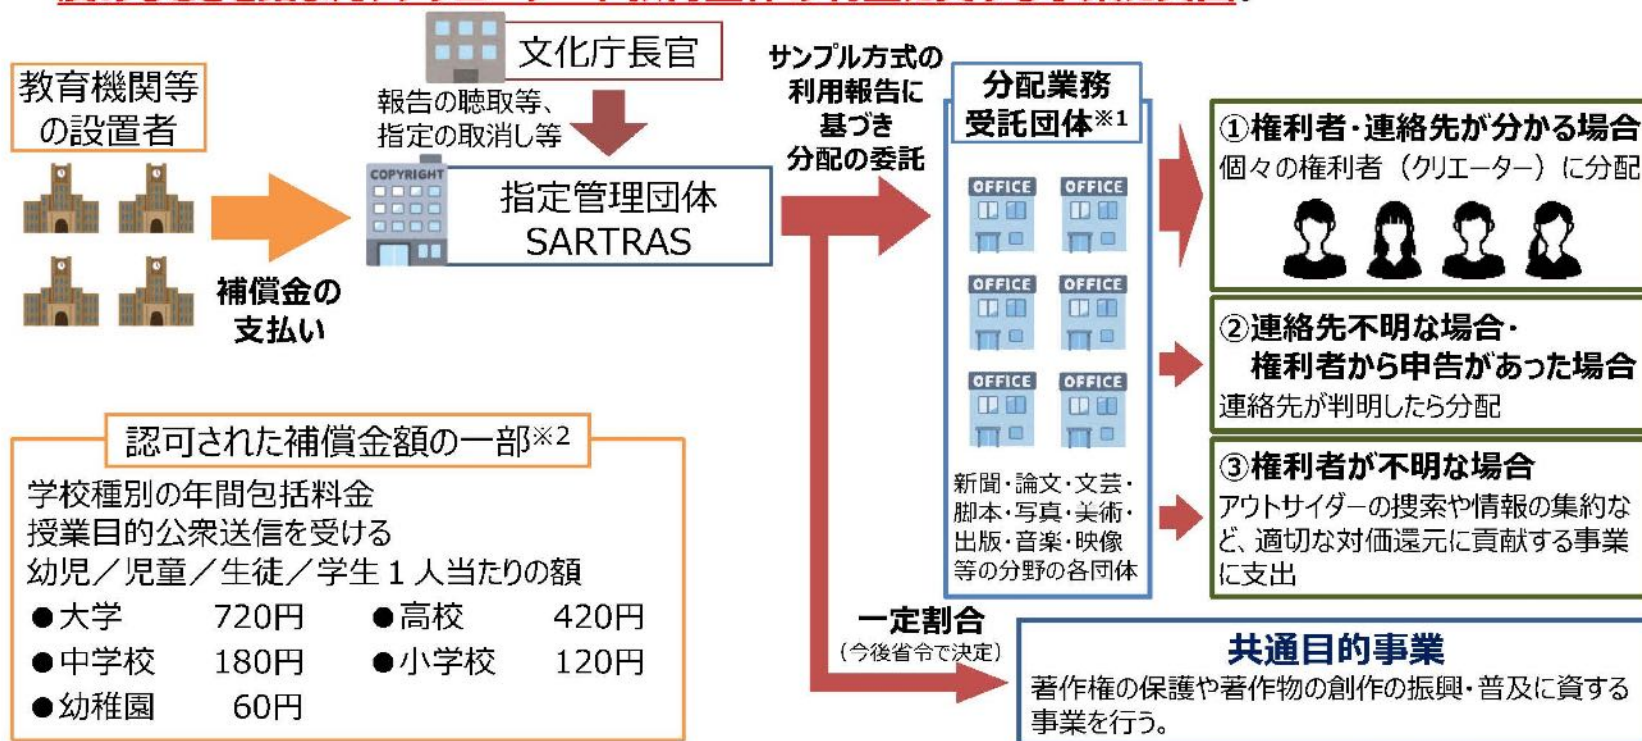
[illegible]

教育機関等の設置者

文化庁長官

報告の聴取等、指定の取消し等

COPYRIGHT

指定管理団体 SARTRAS

補償金の支払い

サンプル方式の利用報告に基づき分配の委託

分配業務受託団体※1

OFFICE OFFICE OFFICE OFFICE OFFICE OFFICE

新聞・論文・文芸・脚本・写真・美術・出版・音楽・映像等の分野の各団体

①権利者・連絡先が分かる場合
個々の権利者（クリエーター）に分配

②連絡先不明な場合・権利者から申告があった場合
連絡先が判明したら分配

③権利者が不明な場合
アウトサイダーの捜索や情報の集約など、適切な対価還元に貢献する事業に支出

一定割合
（今後省令で決定）

共通目的事業
著作権の保護や著作物の創作の振興・普及に資する事業を行う。

認可された補償金額の一部※2

学校種別の年間包括料金
授業目的公衆送信を受ける
幼児／児童／生徒／学生１人当たりの額

| | | | |
|---|---|---|---|
| ●大学 | 720円 | ●高校 | 420円 |
| ●中学校 | 180円 | ●小学校 | 120円 |
| ●幼稚園 | 60円 | | |